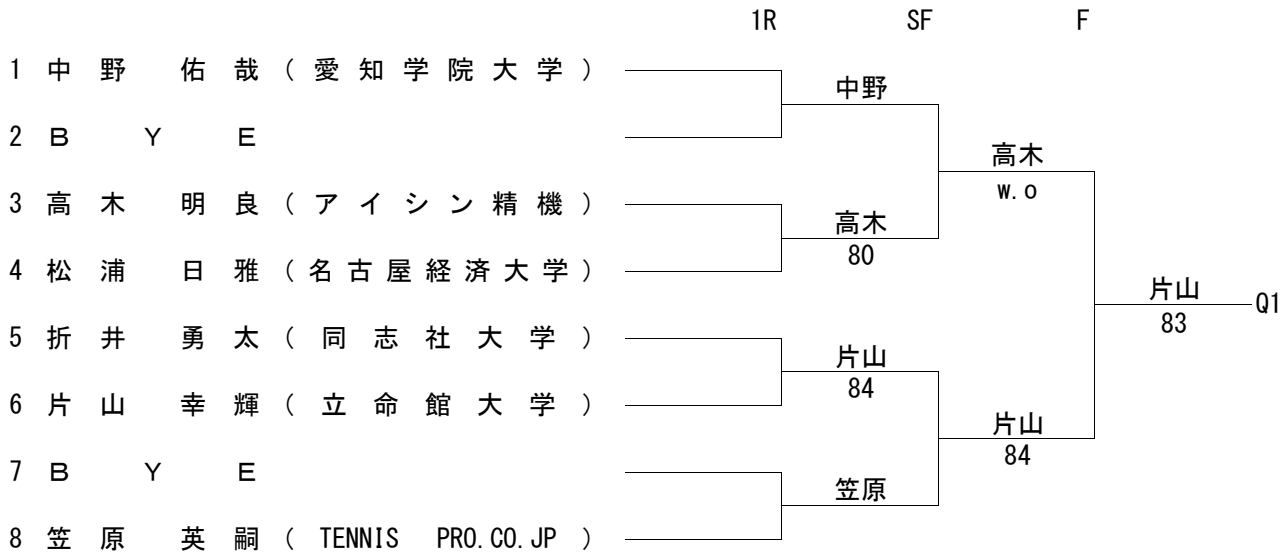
1R SF F

1 中野 佑哉（愛知学院大学）
2 BYE
3 高木 明良（アイシン精機）
4 松浦 日雅（名古屋経済大学）
5 折井 勇太（同志社大学）
6 片山 幸輝（立命館大学）
7 BYE
8 笠原 英嗣（TENNIS PRO.CO.JP）

中野
高木
80
片山
84
笠原

高木
w.o
片山
84

片山
83
Q1